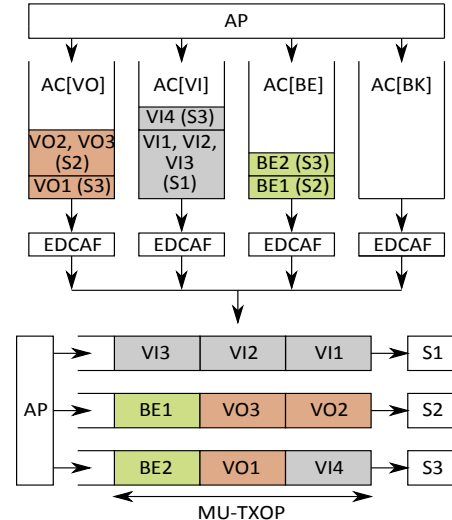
AP

AC[VO]

VO2, VO3 (S2)

VO1 (S3)

AC[VI]

VI4 (S3)

VI1, VI2, VI3 (S1)

AC[BE]

BE2 (S3)

BE1 (S2)

AC[BK]

EDCAF

EDCAF

EDCAF

EDCAF

AP

VI3

VI2

VI1

S1

BE1

VO3

VO2

S2

BE2

VO1

VI4

S3

MU-TXOP